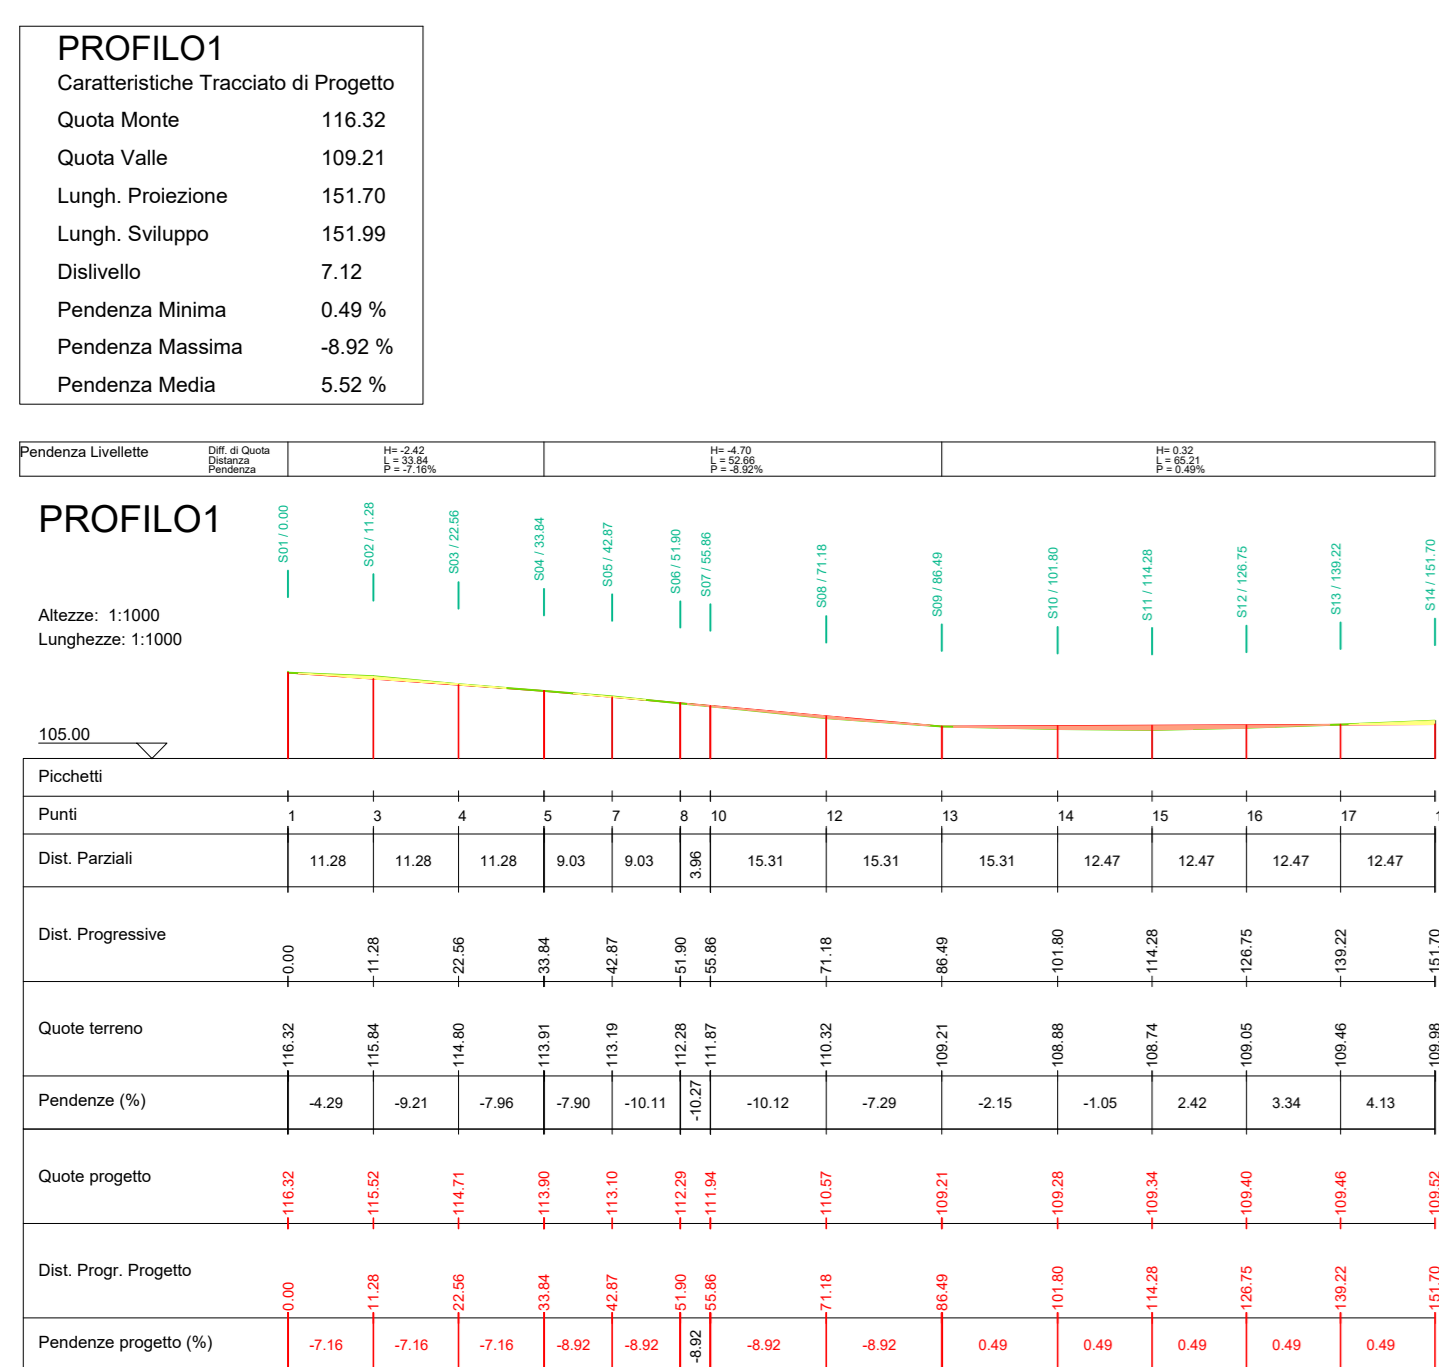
PROFILO1

Caratteristiche Tracciato di Progetto

| | |
|---|---|
| Quota Monte | 116.32 |
| Quota Valle | 109.21 |
| Lungh. Proiezione | 151.70 |
| Lungh. Sviluppo | 151.99 |
| Dislivello | 7.12 |
| Pendenza Minima | 0.49 % |
| Pendenza Massima | -8.92 % |
| Pendenza Media | 5.52 % |

| Pendenza Livellette | Diff. di Quota Distanza Pendenza | H= -2.42 L = 33.84 P = -7.16% | H= -4.70 L = 52.66 P = -8.92% | H= 0.32 L = 65.21 P = 0.49% |
|---|---|---|---|---|

PROFILO1

S01 / 0.00 S02 / 11.28 S03 / 22.56 S04 / 33.84 S05 / 42.87 S06 / 51.90 S07 / 55.86 S08 / 71.18 S09 / 86.49 S10 / 101.80 S11 / 114.28 S12 / 126.75 S13 / 139.22 S14 / 151.70

Altezze: 1:1000
Lunghezze: 1:1000

105.00

Picchetti

| Punti | 1 | 3 | 4 | 5 | 7 | 8 | 10 | 12 | 13 | 14 | 15 | 16 | 17 |
|---|---|---|---|---|---|---|---|---|---|---|---|---|---|
| Dist. Parziali | 11.28 | 11.28 | 11.28 | 9.03 | 9.03 | 3.96 | 15.31 | 15.31 | 15.31 | 12.47 | 12.47 | 12.47 | 12.47 |
| Dist. Progressive | 0.00 | 11.28 | 22.56 | 33.84 | 42.87 | 51.90 | 55.86 | 71.18 | 86.49 | 101.80 | 114.28 | 126.75 | 139.22 | 151.70 |
| Quote terreno | 116.32 | 115.84 | 114.80 | 113.91 | 113.19 | 112.28 | 111.87 | 110.32 | 109.21 | 108.88 | 108.74 | 109.05 | 109.46 | 109.98 |
| Pendenze (%) | -4.29 | -9.21 | -7.96 | -7.90 | -10.11 | -10.27 | -10.12 | -7.29 | -2.15 | -1.05 | 2.42 | 3.34 | 4.13 |
| Quote progetto | 116.32 | 115.52 | 114.71 | 113.90 | 113.10 | 112.29 | 111.94 | 110.57 | 109.21 | 109.28 | 109.34 | 109.40 | 109.46 | 109.52 |
| Dist. Progr. Progetto | 0.00 | 11.28 | 22.56 | 33.84 | 42.87 | 51.90 | 55.86 | 71.18 | 86.49 | 101.80 | 114.28 | 126.75 | 139.22 | 151.70 |
| Pendenze progetto (%) | -7.16 | -7.16 | -7.16 | -8.92 | -8.92 | -8.92 | -8.92 | -8.92 | 0.49 | 0.49 | 0.49 | 0.49 | 0.49 |